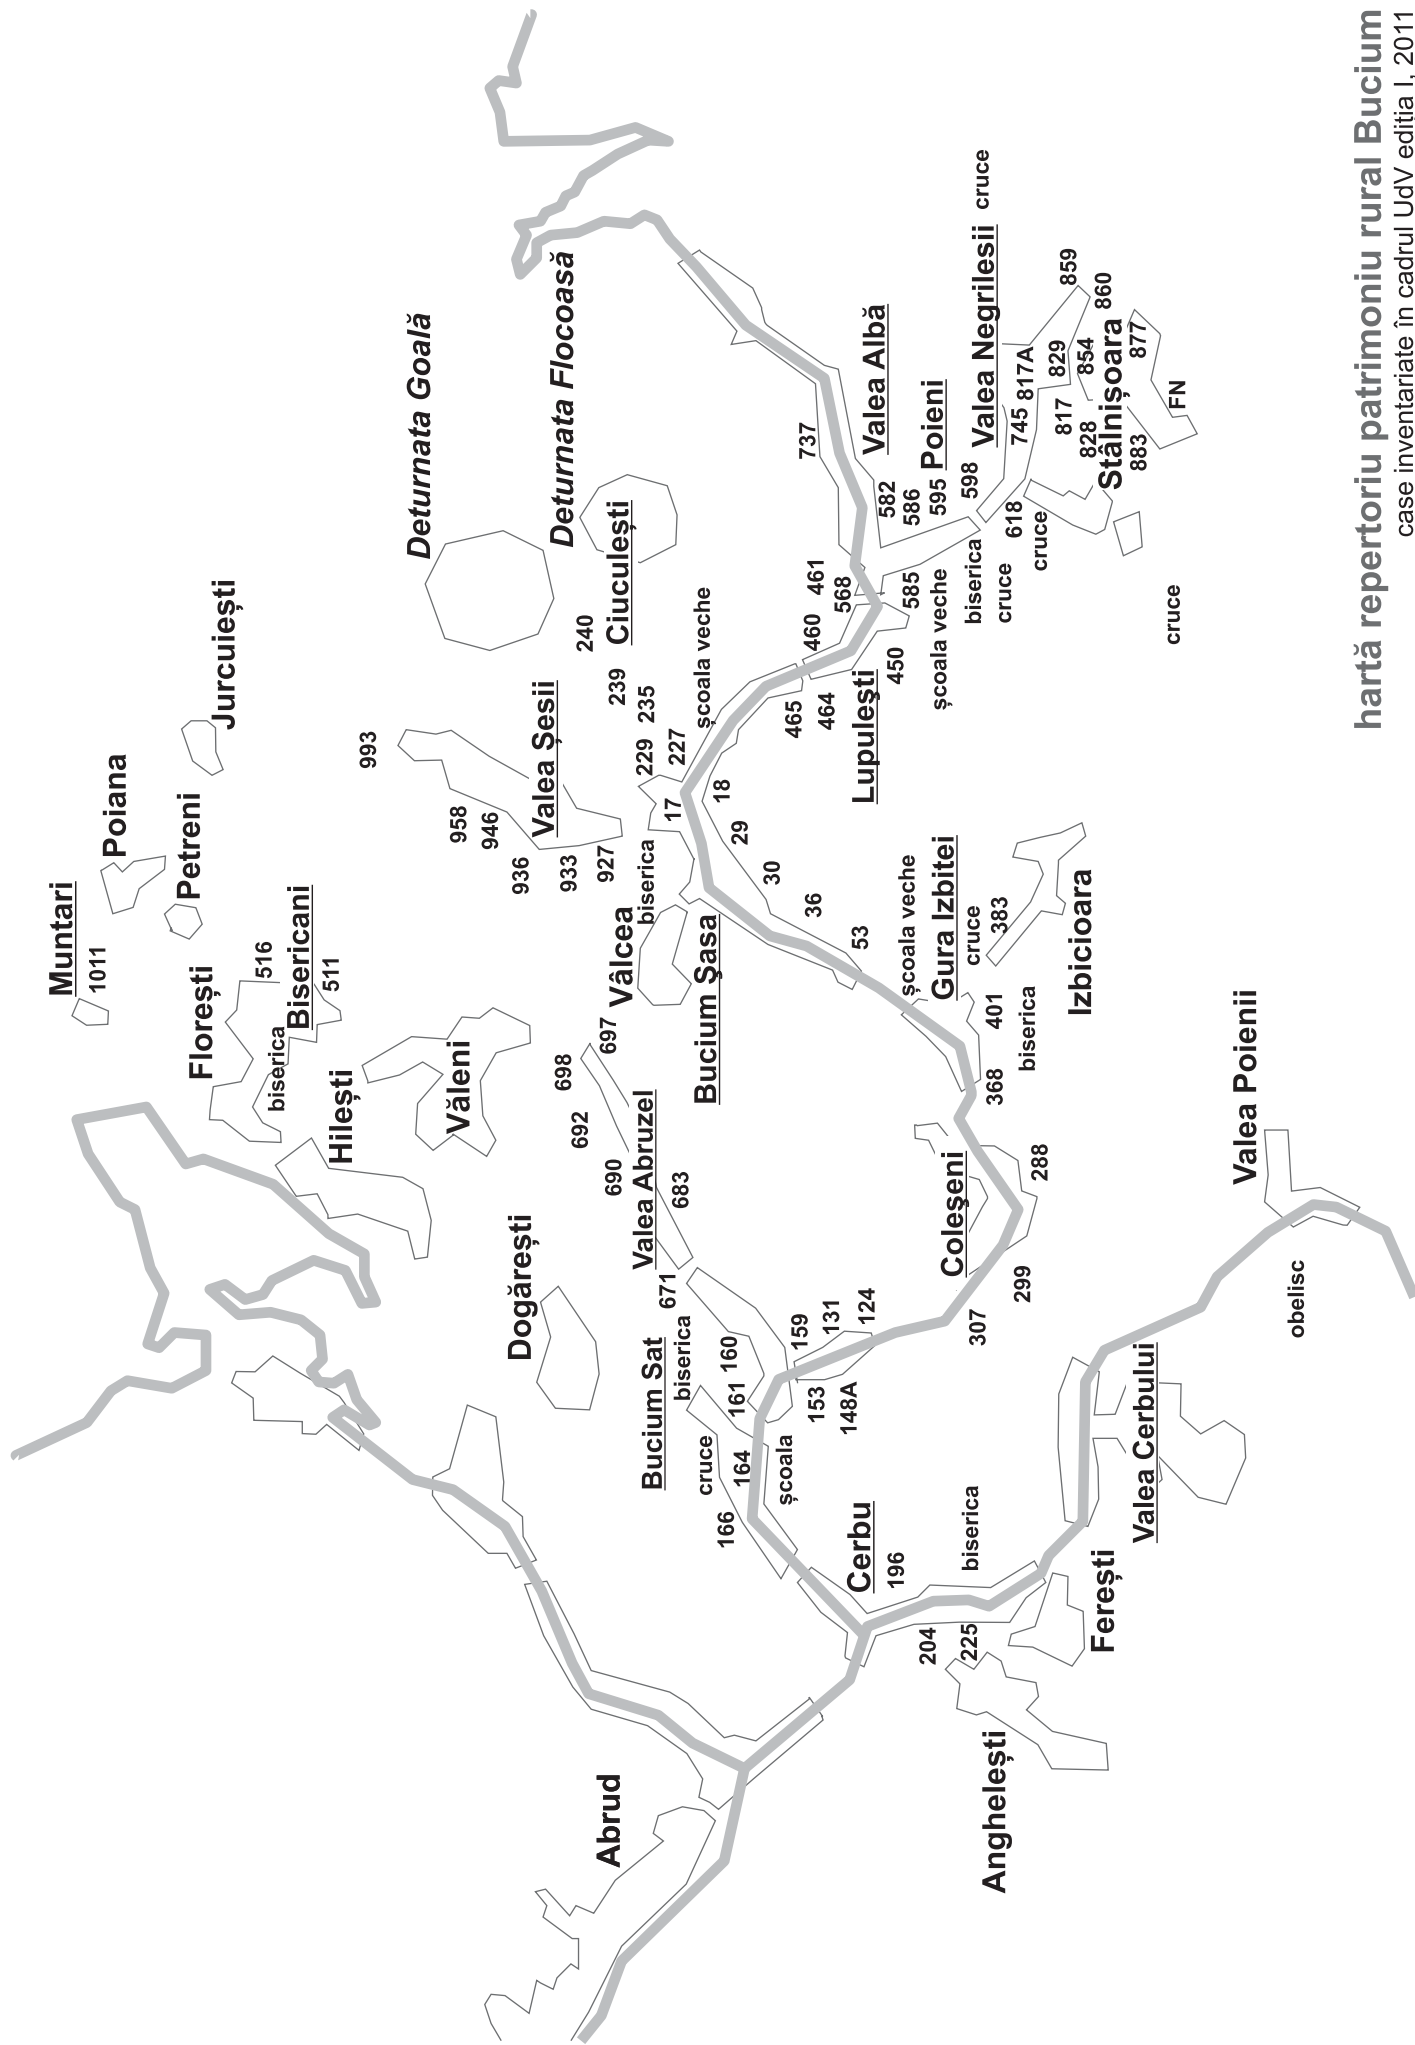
hartă repertoriu patrimoniu rural Bucium
case inventariate în cadrul UdV ediția I, 2011

Valea Albă
Poieni
Valea Negrilesii
cruce
859
860
Stâlnișoara
877
FN
817A
829
854
745
817
828
883
737
582
586
595
598
618
cruce
biserica
cruce
cruce
cruce
Deturnata Goală
Deturnata Flocoasă
Ciuculești
Jurcuiești
240
239
235
școala veche
461
568
585
460
450
școala veche
465
464
Lupulești
Poiana
Petreni
Muntari
1011
993
Valea Șesii
958
946
936
933
927
229
227
17
18
29
30
36
53
biserica
Vâlcea
Bucium Șasa
Gura Izbitei
școala veche
școala veche
cruce
383
Izbicioara
401
biserica
368
Floreşti
516
Bisericani
511
biserica
Hilești
Văleni
698
697
692
690
Valea Abruzel
683
Coleșeni
288
Valea Poienii
Dogărești
671
299
307
Bucium Sat
biserica
160
159
131
124
161
153
148A
obelisc
164
cruce
școala
166
Cerbu
196
biserica
Valea Cerbului
Ferești
204
225
Abrud
Anghelești